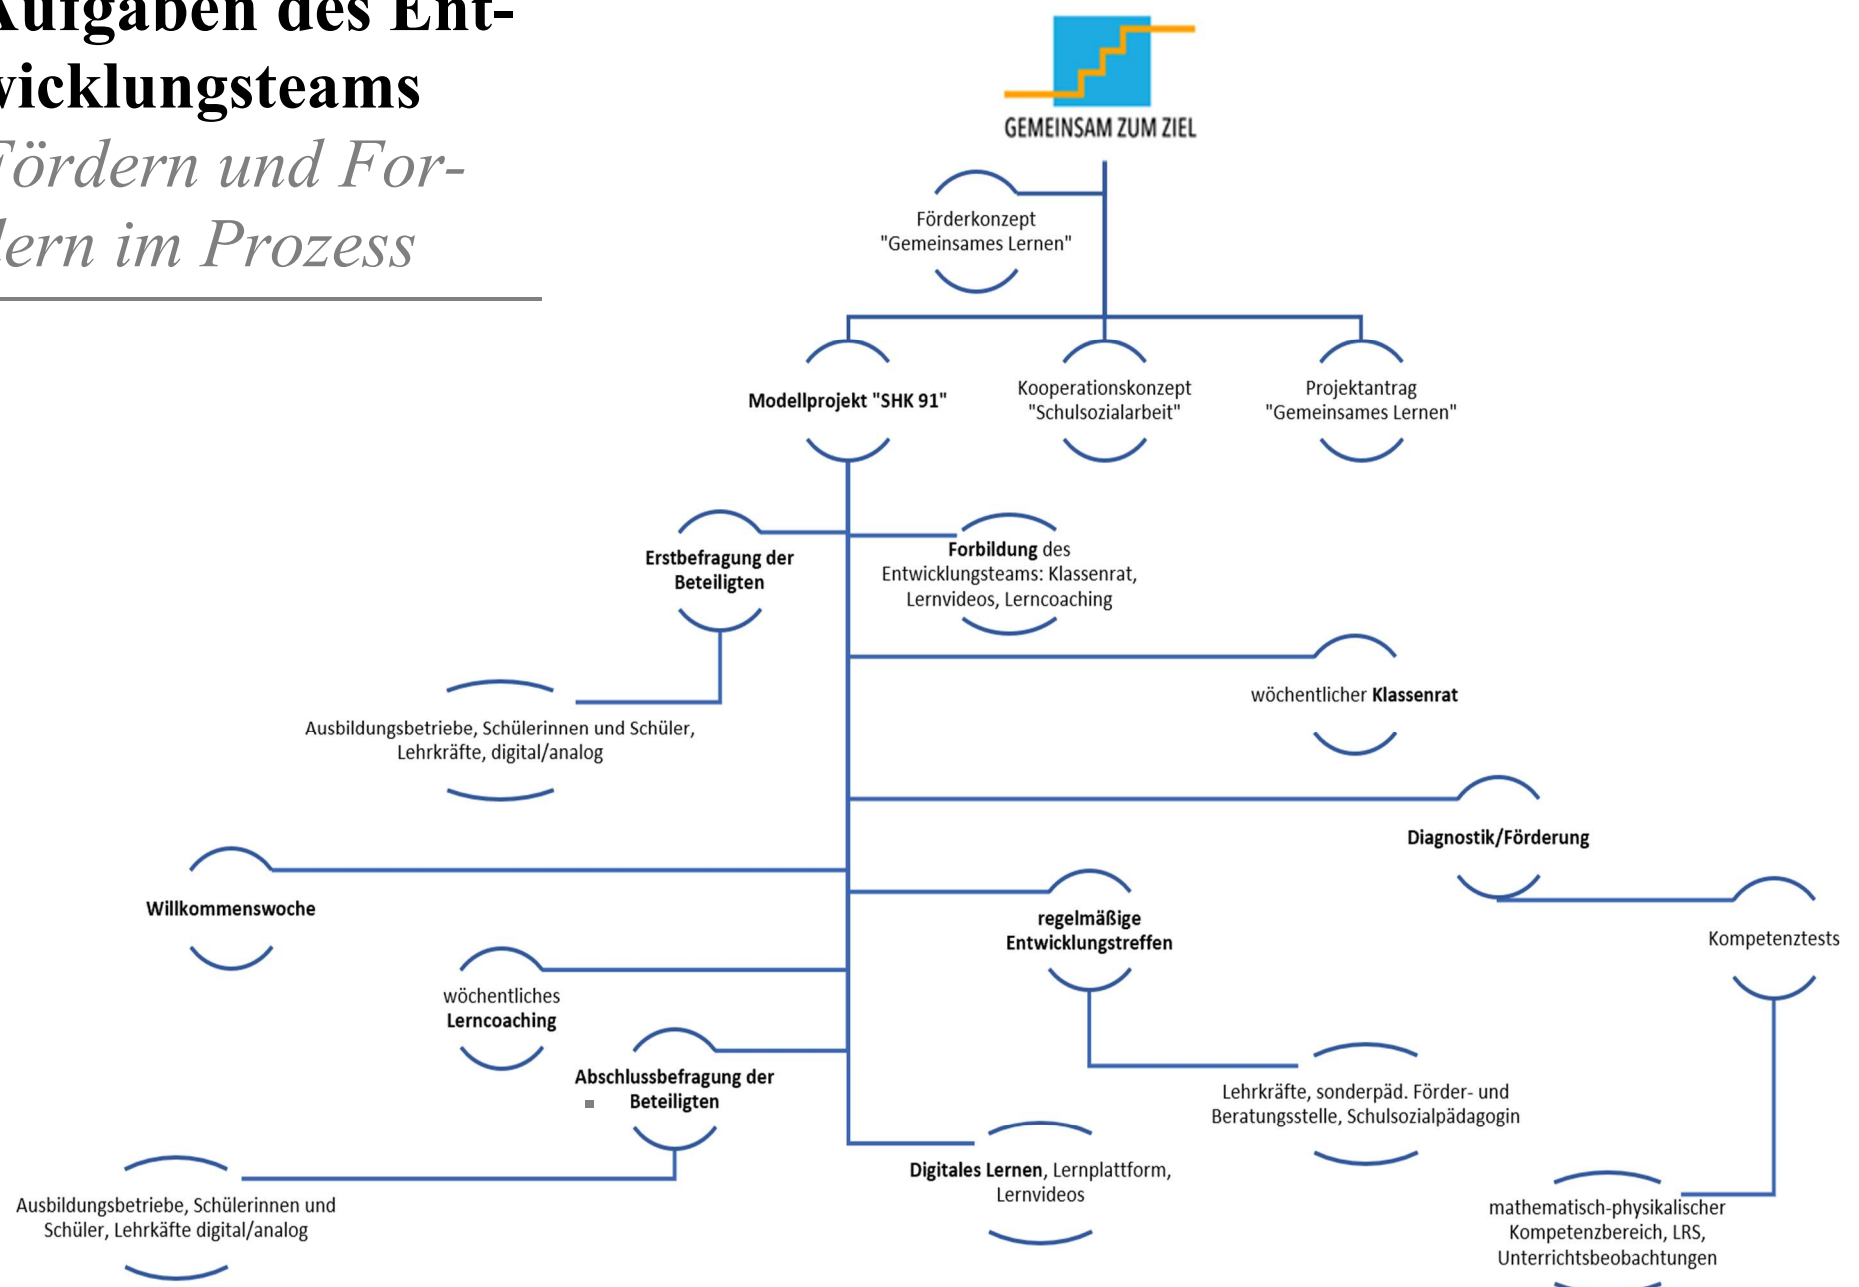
Aufgaben des Entwicklungsteams
Fördern und Fordern im Prozess

GEMEINSAM ZUM ZIEL

Förderkonzept "Gemeinsames Lernen"

Modellprojekt "SHK 91"

Kooperationskonzept "Schulsozialarbeit"

Projektantrag "Gemeinsames Lernen"

Erstbefragung der Beteiligten

Forbildung des Entwicklungsteams: Klassenrat, Lernvideos, Lerncoaching

wöchentlicher Klassenrat

Ausbildungsbetriebe, Schülerinnen und Schüler, Lehrkräfte, digital/analog

Diagnostik/Förderung

Willkommenswoche

regelmäßige Entwicklungstreffen

Kompetenztests

wöchentliches Lerncoaching

Abschlussbefragung der Beteiligten

Lehrkräfte, sonderpäd. Förder- und Beratungsstelle, Schulsozialpädagogin

Digitales Lernen, Lernplattform, Lernvideos

Ausbildungsbetriebe, Schülerinnen und Schüler, Lehrkäfte digital/analog

mathematisch-physikalischer Kompetenzbereich, LRS, Unterrichtsbeobachtungen